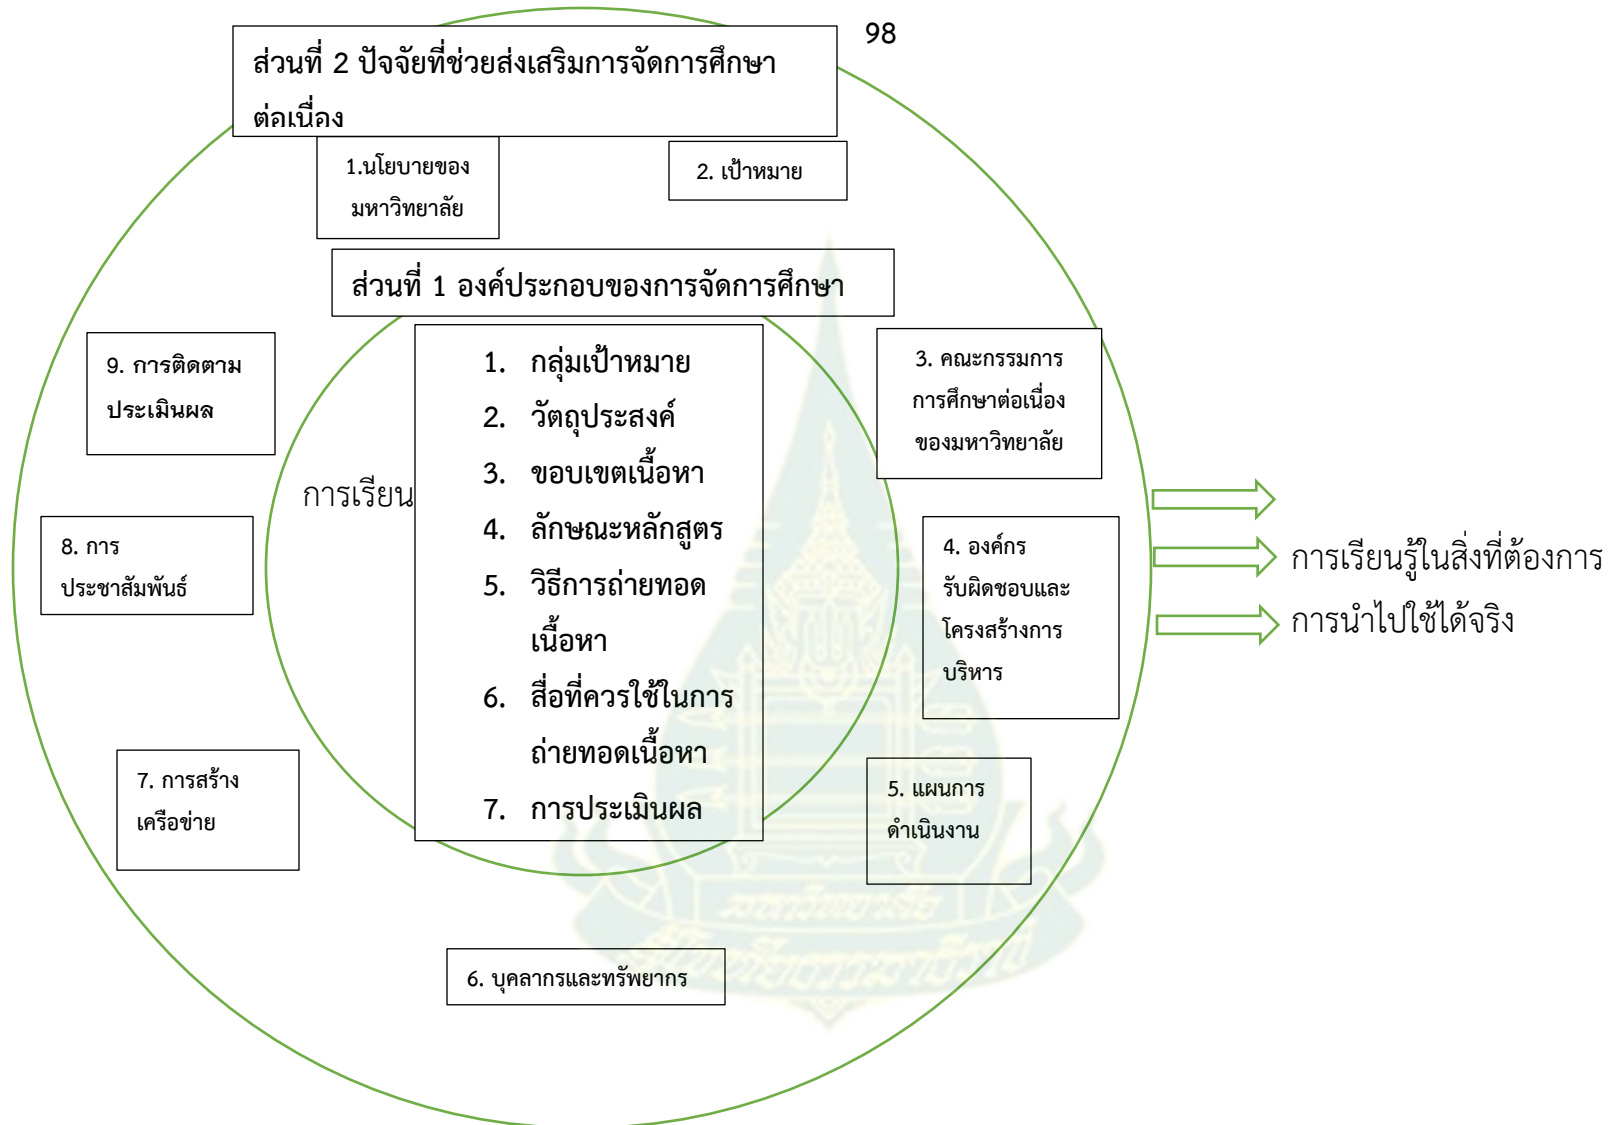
98

ส่วนที่ 2 ปัจจัยที่ช่วยส่งเสริมการจัดการศึกษาต่อเนื่อง

1.นโยบายของมหาวิทยาลัย

2. เป้าหมาย

ส่วนที่ 1 องค์ประกอบของการจัดการศึกษา

9. การติดตามประเมินผล

1. กลุ่มเป้าหมาย
2. วัตถุประสงค์
3. ขอบเขตเนื้อหา
4. ลักษณะหลักสูตร
5. วิธีการถ่ายทอดเนื้อหา
6. สื่อที่ควรใช้ในการถ่ายทอดเนื้อหา
7. การประเมินผล

3. คณะกรรมการการศึกษาต่อเนื่องของมหาวิทยาลัย

การเรียน

8. การประชาสัมพันธ์

4. องค์กรรับผิดชอบและโครงสร้างการบริหาร

การเรียนรู้ในสิ่งที่ต้องการ

การนำไปใช้ได้จริง

7. การสร้างเครือข่าย

5. แผนการดำเนินงาน

6. บุคลากรและทรัพยากร